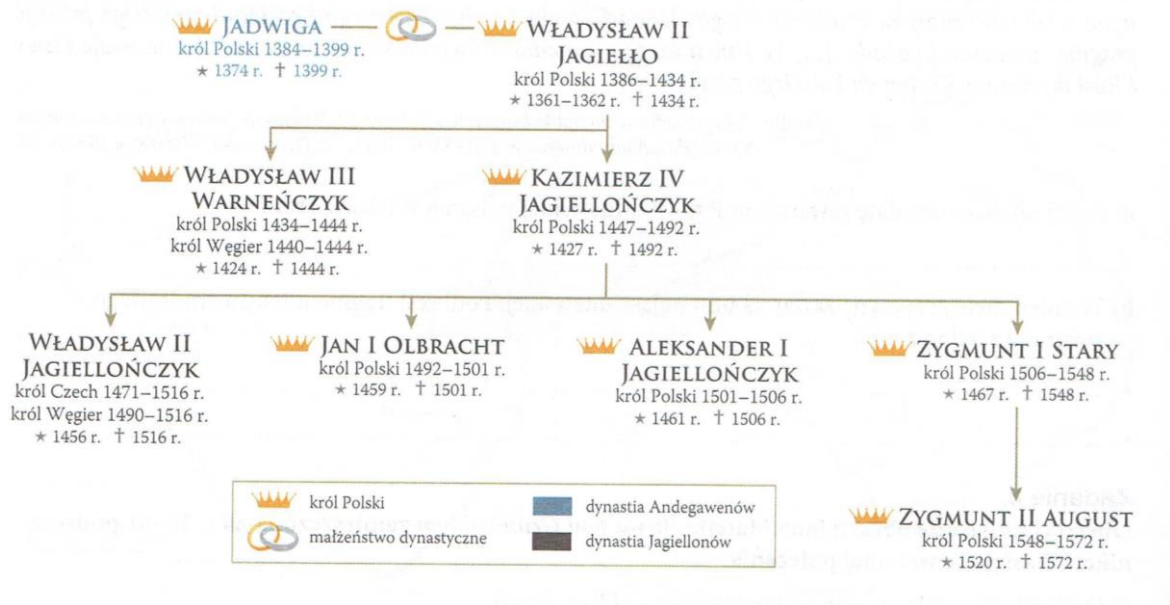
JADWIGA
król Polski 1384–1399 r.
★ 1374 r. † 1399 r.

WŁADYSŁAW II JAGIEŁŁO
król Polski 1386–1434 r.
★ 1361–1362 r. † 1434 r.

WŁADYSŁAW III WARNEŃCZYK
król Polski 1434–1444 r.
król Węgier 1440–1444 r.
★ 1424 r. † 1444 r.

KAZIMIERZ IV JAGIELLOŃCZYK
król Polski 1447–1492 r.
★ 1427 r. † 1492 r.

WŁADYSŁAW II JAGIELLOŃCZYK
król Czech 1471–1516 r.
król Węgier 1490–1516 r.
★ 1456 r. † 1516 r.

JAN I OLBRACHT
król Polski 1492–1501 r.
★ 1459 r. † 1501 r.

ALEKSANDER I JAGIELLOŃCZYK
król Polski 1501–1506 r.
★ 1461 r. † 1506 r.

ZYGMUNT I STARY
król Polski 1506–1548 r.
★ 1467 r. † 1548 r.

ZYGMUNT II AUGUST
król Polski 1548–1572 r.
★ 1520 r. † 1572 r.

król Polski
małżeństwo dynastyczne
dynastia Andegawenów
dynastia Jagiellonów